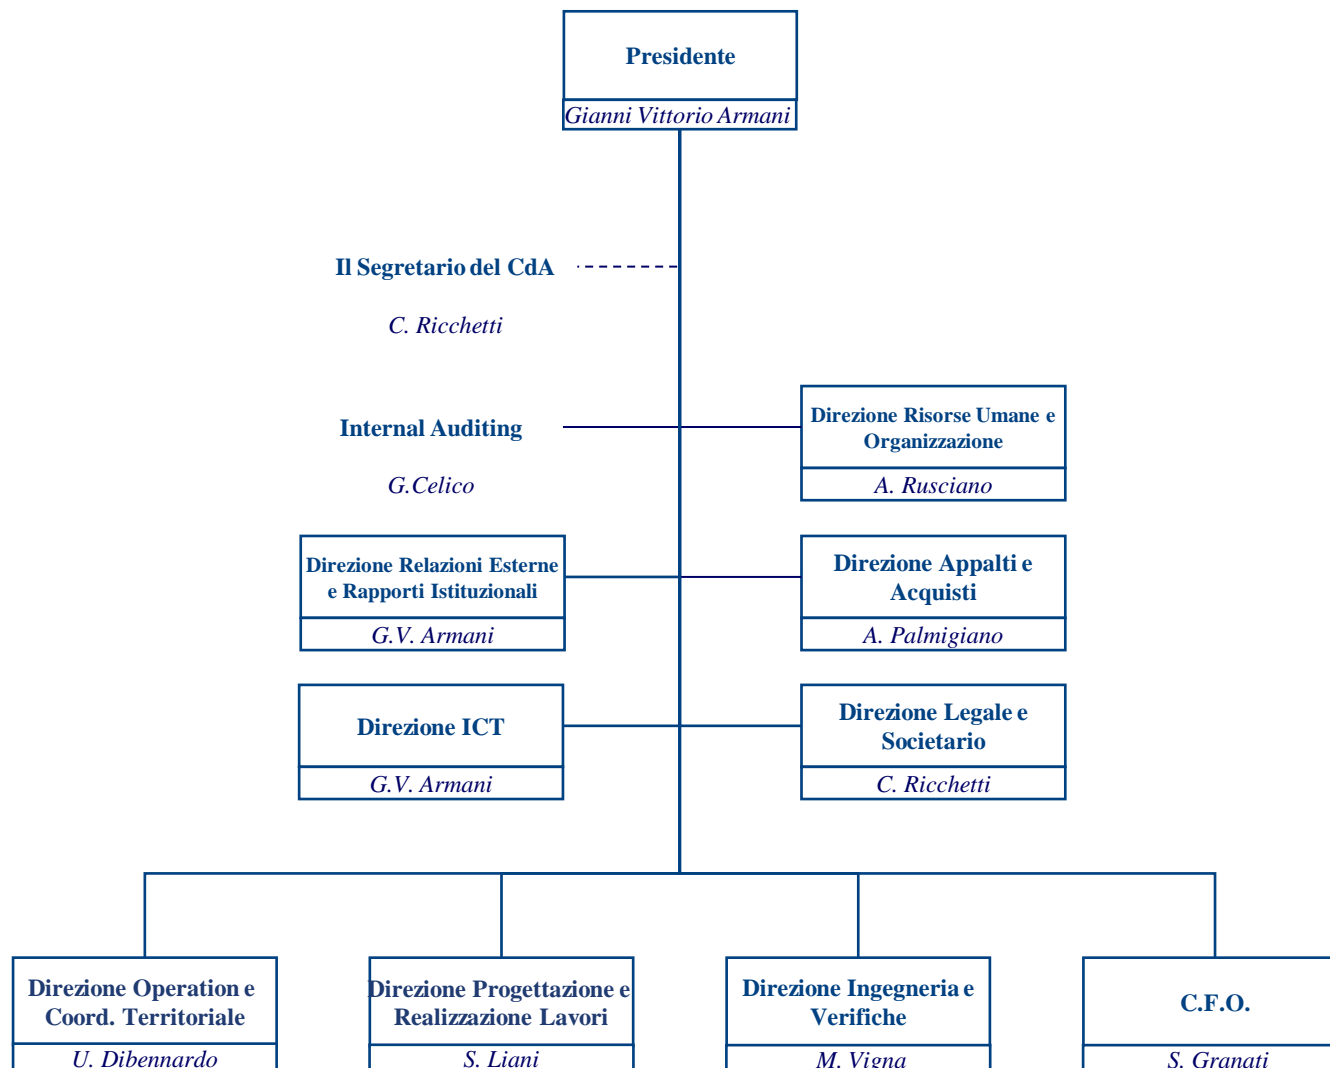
Presidente

Gianni Vittorio Armani

Il Segretario del CdA

C. Ricchetti

Internal Auditing

G.Celico

Direzione Risorse Umane e Organizzazione

A. Rusciano

Direzione Relazioni Esterne e Rapporti Istituzionali

G.V. Armani

Direzione Appalti e Acquisti

A. Palmigiano

Direzione ICT

G.V. Armani

Direzione Legale e Societario

C. Ricchetti

Direzione Operation e Coord. Territoriale

U. Dibennardo

Direzione Progettazione e Realizzazione Lavori

S. Liani

Direzione Ingegneria e Verifiche

M. Vigna

C.F.O.

S. Granati